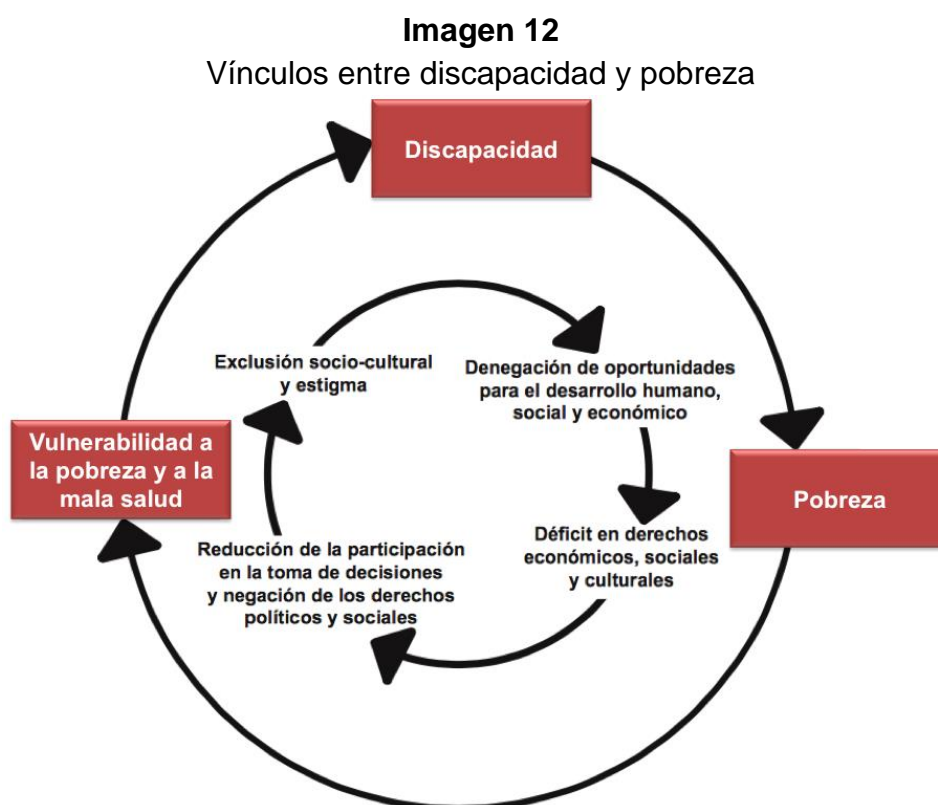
**Imagen 12**
Vínculos entre discapacidad y pobreza

Discapacidad

Pobreza

Vulnerabilidad a la pobreza y a la mala salud

Exclusión socio-cultural y estigma

Denegación de oportunidades para el desarrollo humano, social y económico

Déficit en derechos económicos, sociales y culturales

Reducción de la participación en la toma de decisiones y negación de los derechos políticos y sociales